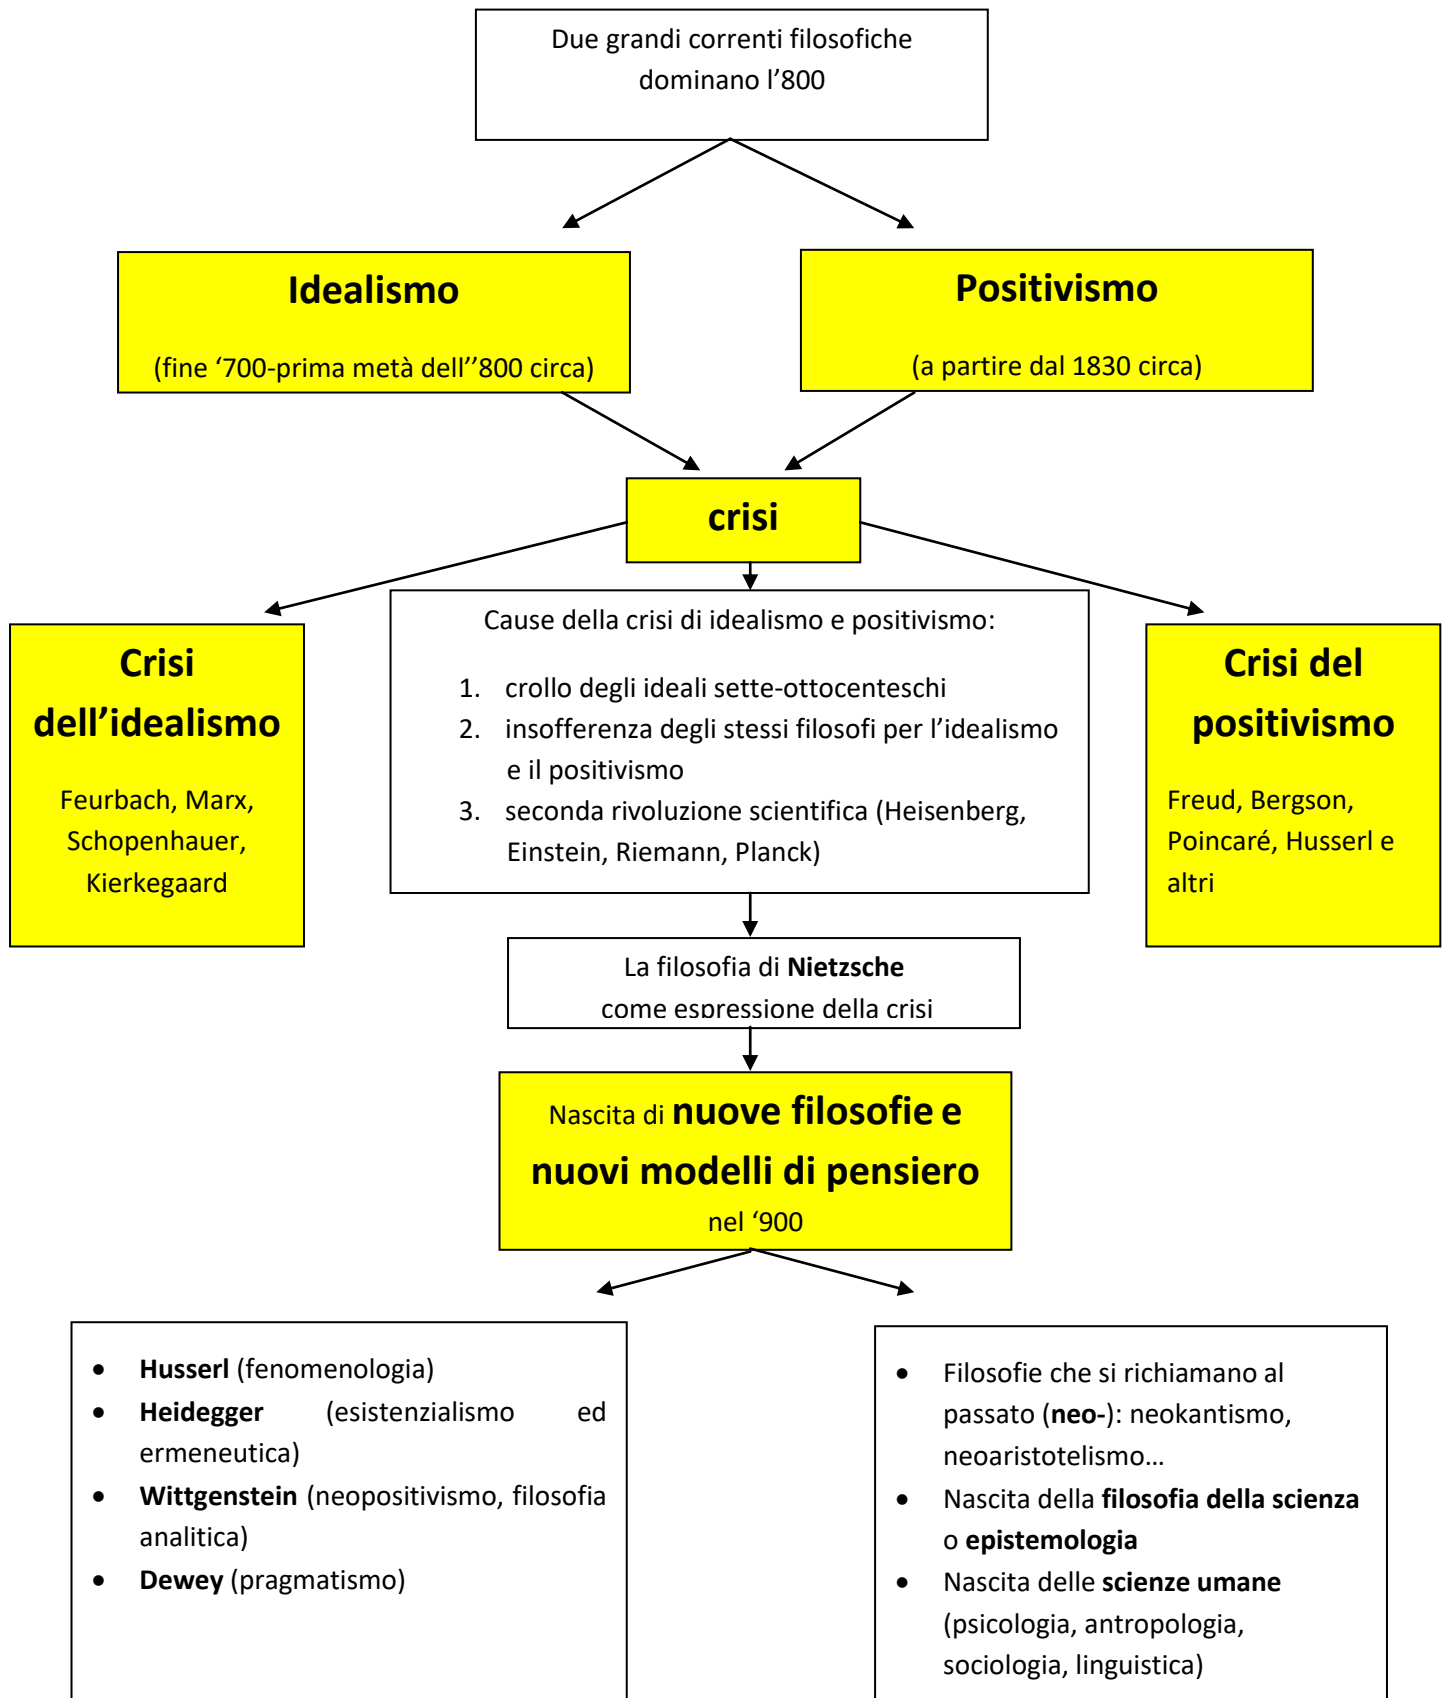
Due grandi correnti filosofiche dominano l’800

**Idealismo**

(fine ‘700-prima metà dell’’800 circa)

**Positivismo**

(a partire dal 1830 circa)

**crisi**

**Crisi dell’idealismo**

Feurbach, Marx, Schopenhauer, Kierkegaard

Cause della crisi di idealismo e positivismo:

1. crollo degli ideali sette-ottocenteschi
2. insofferenza degli stessi filosofi per l’idealismo e il positivismo
3. seconda rivoluzione scientifica (Heisenberg, Einstein, Riemann, Planck)

**Crisi del positivismo**

Freud, Bergson, Poincaré, Husserl e altri

La filosofia di **Nietzsche** come espressione della crisi

Nascita di **nuove filosofie e nuovi modelli di pensiero** nel ‘900

- **Husserl** (fenomenologia)
- **Heidegger** (esistenzialismo ed ermeneutica)
- **Wittgenstein** (neopositivismo, filosofia analitica)
- **Dewey** (pragmatismo)

- Filosofie che si richiamano al passato (**neo-**): neokantismo, neoaristotelismo…
- Nascita della **filosofia della scienza** o **epistemologia**
- Nascita delle **scienze umane** (psicologia, antropologia, sociologia, linguistica)